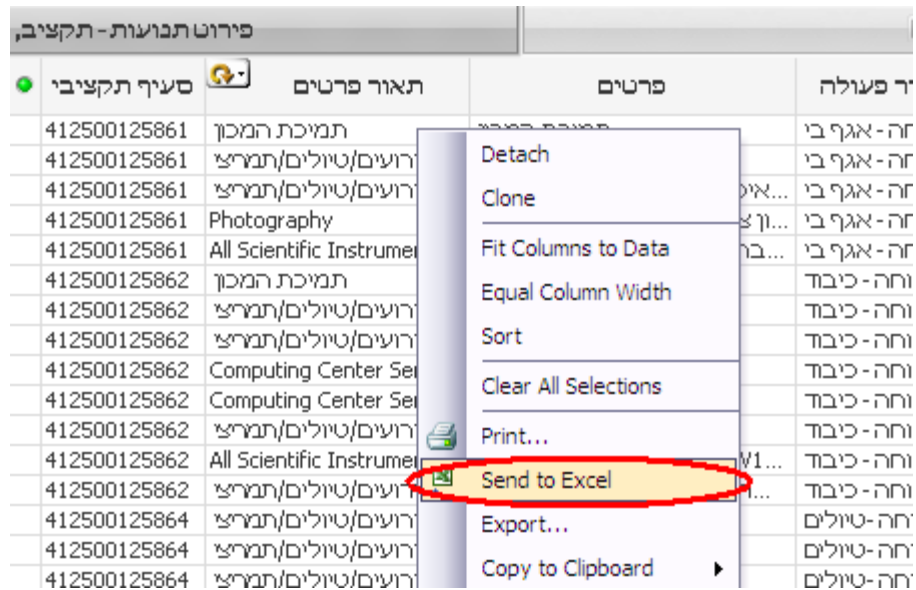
פירוט תנועות - תקציב,

| סעיף תקציבי | תאור פרטים | פרטים | ור פעולה |
|---|---|---|---|
| 412500125861 | תמיכת המכון | תמיכת המכון | חה - אגף בי |
| 412500125861 | רועים/טיולים/תמריצ | ...איכ | חה - אגף בי |
| 412500125861 | רועים/טיולים/תמריצ | ...איכ | חה - אגף בי |
| 412500125861 | Photography | ...ון צ | חה - אגף בי |
| 412500125861 | All Scientific Instrumei | ...בר | חה - אגף בי |
| 412500125862 | תמיכת המכון | | וחה - כיבוד |
| 412500125862 | רועים/טיולים/תמריצ | | וחה - כיבוד |
| 412500125862 | רועים/טיולים/תמריצ | | וחה - כיבוד |
| 412500125862 | Computing Center Sei | | וחה - כיבוד |
| 412500125862 | Computing Center Sei | | וחה - כיבוד |
| 412500125862 | רועים/טיולים/תמריצ | | וחה - כיבוד |
| 412500125862 | All Scientific Instrumei | W1... | וחה - כיבוד |
| 412500125862 | רועים/טיולים/תמריצ | ... | וחה - כיבוד |
| 412500125864 | רועים/טיולים/תמריצ | | וחה-טיולים |
| 412500125864 | רועים/טיולים/תמריצ | | וחה-טיולים |
| 412500125864 | רועים/טיולים/תמריצ | | וחה-טיולים |

Detach
Clone
Fit Columns to Data
Equal Column Width
Sort
Clear All Selections
Print...
Send to Excel
Export...
Copy to Clipboard